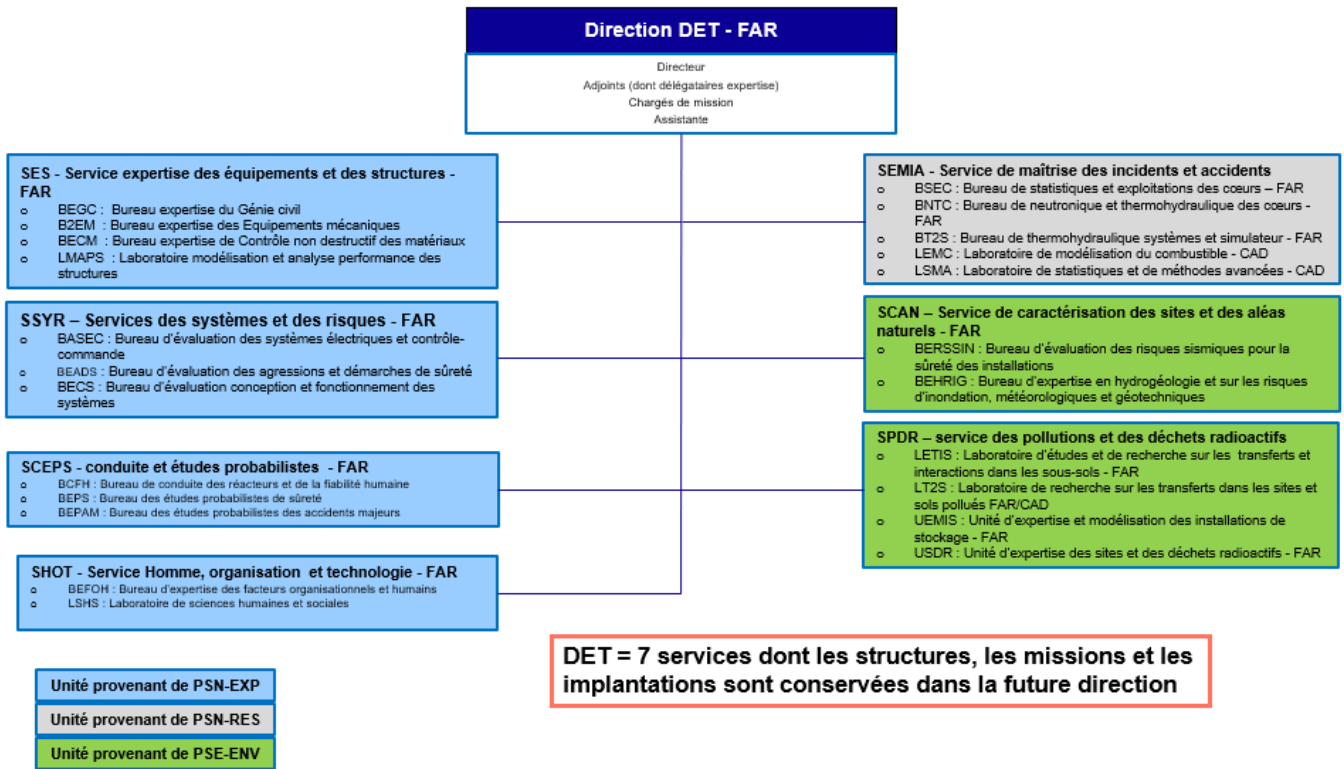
Direction DET - FAR

Directeur
Adjoints (dont délégataires expertise)
Chargés de mission
Assistante

SES - Service expertise des équipements et des structures - FAR
o BEGC : Bureau expertise du Génie civil
o B2EM : Bureau expertise des Equipements mécaniques
o BECM : Bureau expertise de Contrôle non destructif des matériaux
o LMAPS : Laboratoire modélisation et analyse performance des structures

SSYR – Services des systèmes et des risques - FAR
o BASEC : Bureau d'évaluation des systèmes électriques et contrôle-commande
o BEADS : Bureau d'évaluation des agressions et démarches de sûreté
o BECS : Bureau d'évaluation conception et fonctionnement des systèmes

SCEPS - conduite et études probabilistes - FAR
o BCFH : Bureau de conduite des réacteurs et de la fiabilité humaine
o BEPS : Bureau des études probabilistes de sûreté
o BEPAM : Bureau des études probabilistes des accidents majeurs

SHOT - Service Homme, organisation et technologie - FAR
o BEFOH : Bureau d'expertise des facteurs organisationnels et humains
o LSHS : Laboratoire de sciences humaines et sociales

SEMIA - Service de maîtrise des incidents et accidents
o BSEC : Bureau de statistiques et exploitations des coeurs – FAR
o BNTC : Bureau de neutronique et thermohydraulique des coeurs - FAR
o BT2S : Bureau de thermohydraulique systèmes et simulateur - FAR
o LEMC : Laboratoire de modélisation du combustible - CAD
o LSMA : Laboratoire de statistiques et de méthodes avancées - CAD

SCAN – Service de caractérisation des sites et des aléas naturels - FAR
o BERSSIN : Bureau d'évaluation des risques sismiques pour la sûreté des installations
o BEHRIG : Bureau d'expertise en hydrogéologie et sur les risques d'inondation, météorologiques et géotechniques

SPDR – service des pollutions et des déchets radioactifs
o LETIS : Laboratoire d'études et de recherche sur les transferts et interactions dans les sous-sols - FAR
o LT2S : Laboratoire de recherche sur les transferts dans les sites et sols pollués FAR/CAD
o UEMIS : Unité d'expertise et modélisation des installations de stockage - FAR
o USDR : Unité d'expertise des sites et des déchets radioactifs - FAR

Unité provenant de PSN-EXP
Unité provenant de PSN-RES
Unité provenant de PSE-ENV

DET = 7 services dont les structures, les missions et les implantations sont conservées dans la future direction